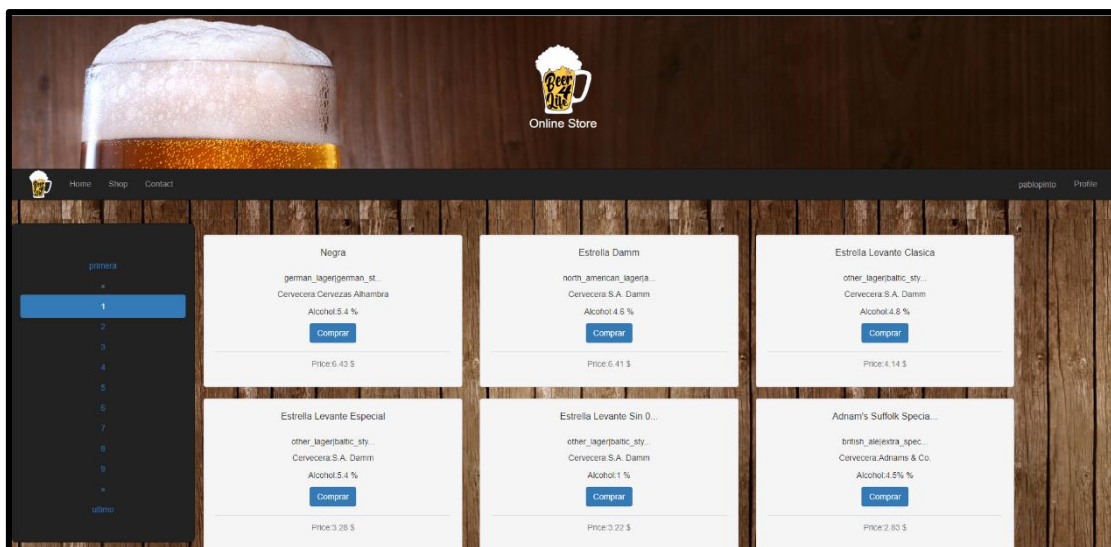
Beer 4 Life

Online Store

Home Shop Contact

pablopinto Profile

primera

«

1

2

3

4

5

6

7

8

9

»

ultimo

Negra

german_lager|german_st...

Cervecera:Cervezas Alhambra

Alcohol:5.4 %

Comprar

Price:6.43 $

Estrella Damm

north_american_lager|a...

Cervecera:S.A. Damm

Alcohol:4.6 %

Comprar

Price:6.41 $

Estrella Levante Clasica

other_lager|baltic_sty...

Cervecera:S.A. Damm

Alcohol:4.8 %

Comprar

Price:4.14 $

Estrella Levante Especial

other_lager|baltic_sty...

Cervecera:S.A. Damm

Alcohol:5.4 %

Comprar

Price:3.28 $

Estrella Levante Sin 0...

other_lager|baltic_sty...

Cervecera:S.A. Damm

Alcohol:1 %

Comprar

Price:3.22 $

Adnam's Suffolk Specia...

british_ale|extra_spec...

Cervecera:Adnams & Co.

Alcohol:4.5% %

Comprar

Price:2.83 $